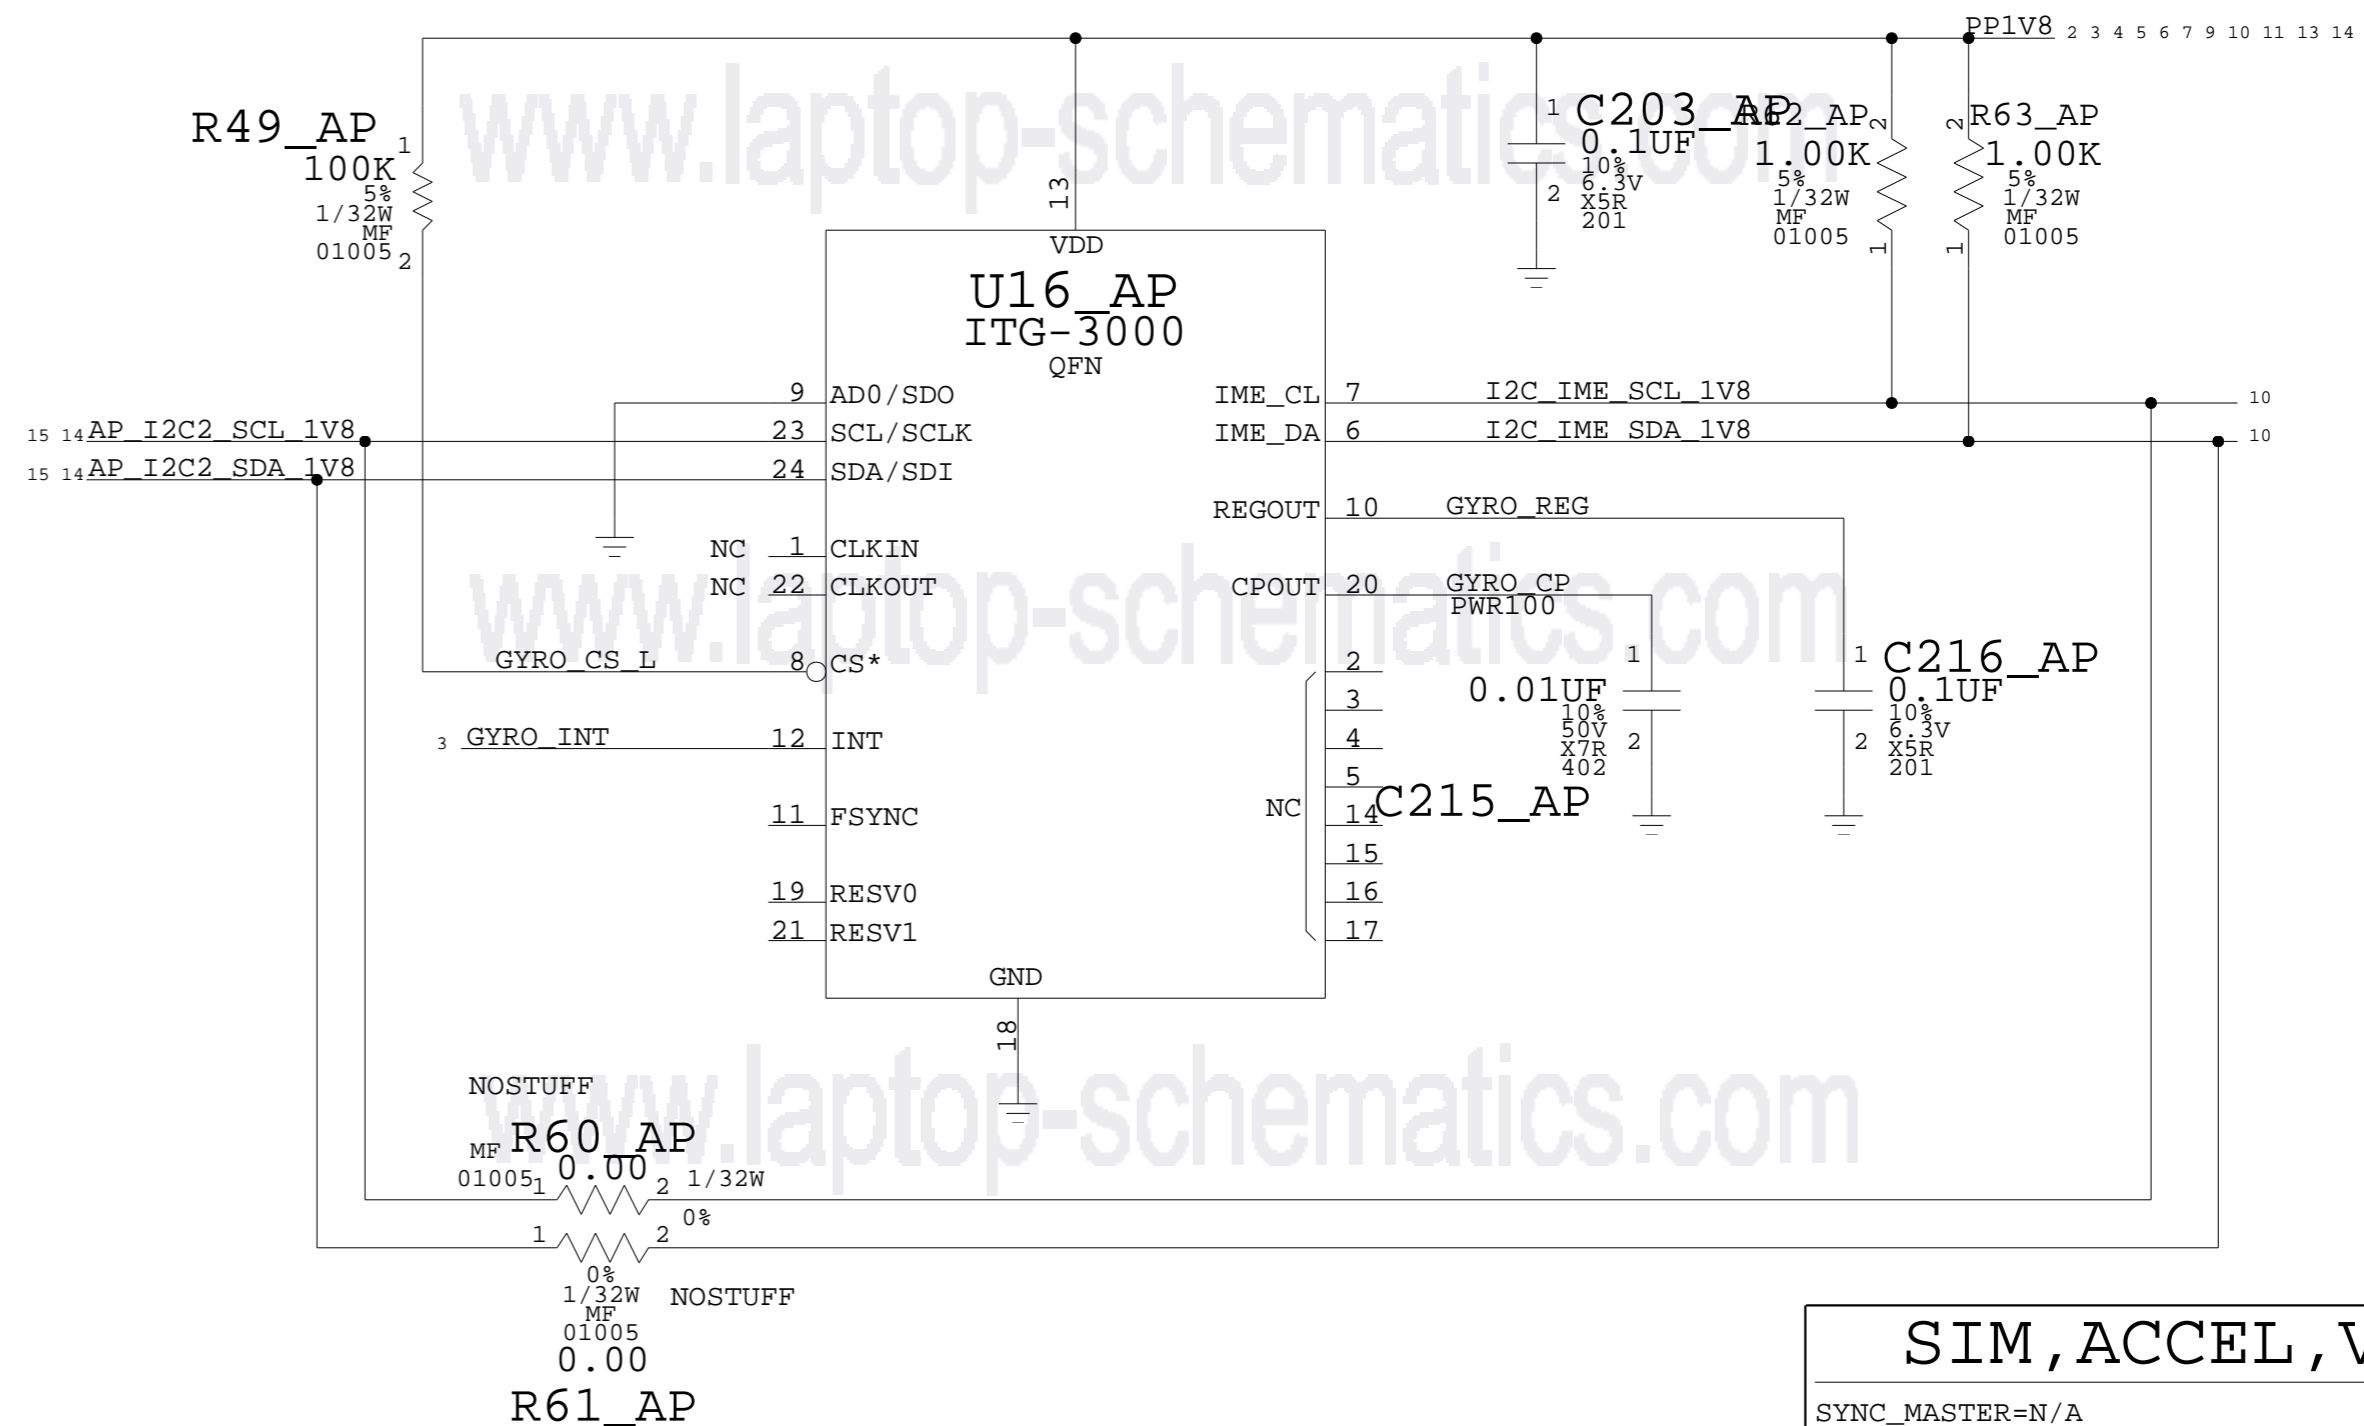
PP1V8 2 3 4 5 6 7 9 10 11 13 14

R49_AP
1
100K
5%
1/32W
MF
01005
2

www.laptop-schematics.com

13
VDD
U16_AP
ITG-3000
QFN

1
C203_AP
0.1UF
10%
6.3V
X5R
201
2

R62_AP
2
1.00K
5%
1/32W
MF
01005
1

2
R63_AP
1.00K
5%
1/32W
MF
01005
1

9 AD0/SDO
15 14 AP_I2C2_SCL_1V8
23 SCL/SCLK
15 14 AP_I2C2_SDA_1V8
24 SDA/SDI
NC 1 CLKIN
NC 22 CLKOUT
GYRO_CS_L 8 CS*
3 GYRO_INT 12 INT
11 FSYNC
19 RESV0
21 RESV1
GND
18

IME_CL 7 I2C_IME_SCL_1V8 10
IME_DA 6 I2C_IME_SDA_1V8 10
REGOUT 10 GYRO_REG
CPOUT 20 GYRO_CP
PWR100
2
3
4
5
NC 14
15
16
17

www.laptop-schematics.com

1
0.01UF
10%
50V
X7R
402
2
C215_AP

1
C216_AP
0.1UF
10%
6.3V
X5R
201
2

www.laptop-schematics.com

NOSTUFF
MF R60_AP
0.00
01005 1 2 1/32W
0%
1 2
0%
1/32W NOSTUFF
MF
01005
0.00
R61_AP

SIM,ACCEL,V
SYNC_MASTER=N/A